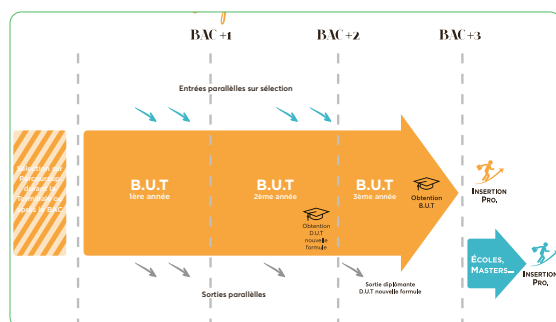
BAC +1
BAC +2
BAC +3

Entrées parallèles sur sélection

Sélection sur Parcoursup dossier de formation en après le BAC

B.U.T
1ère année

B.U.T
2ème année

Obtention D.U.T nouvelle formule

B.U.T
3ème année

Obtention B.U.T

INSERTION PRO.

ÉCOLES, MASTERS...

INSERTION PRO.

Sorties parallèles

Sortie diplômante D.U.T nouvelle formule